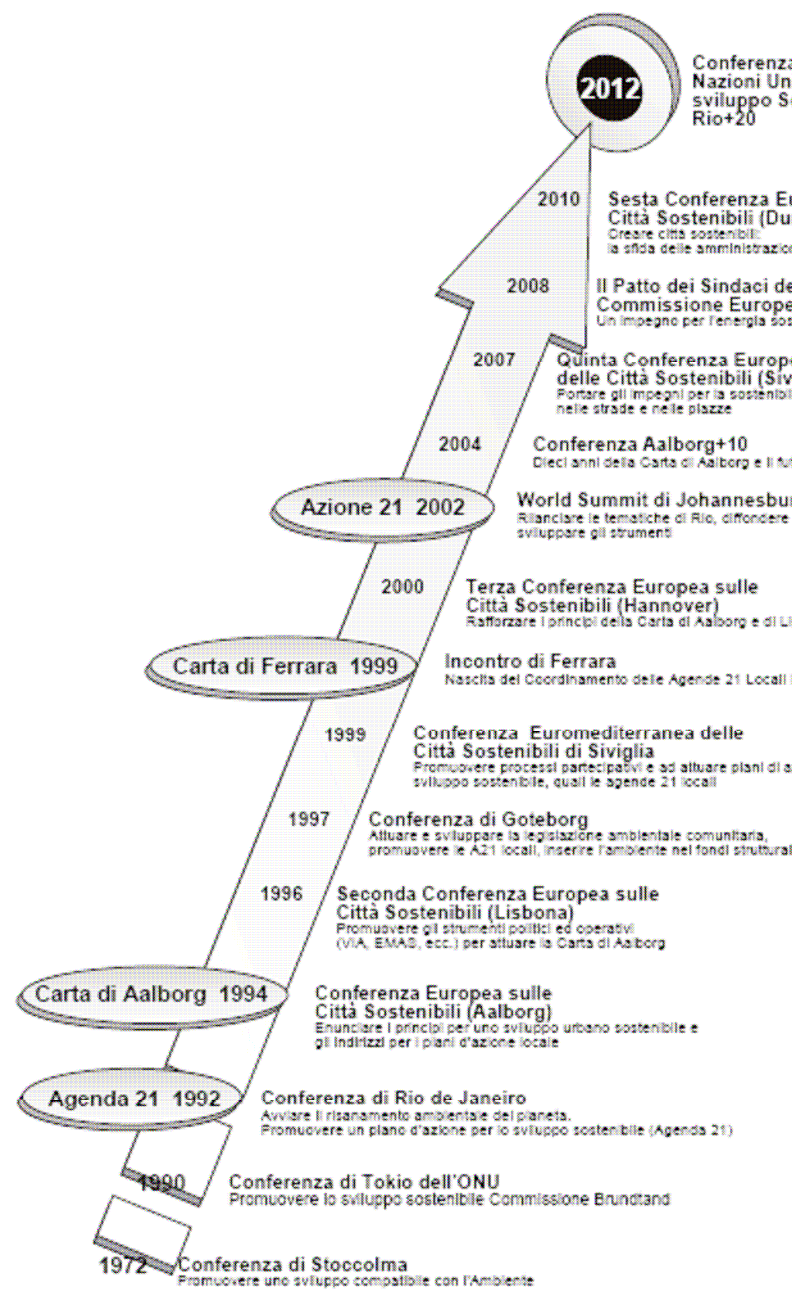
2012

Conferenza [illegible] Nazioni Un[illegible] sviluppo S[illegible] Rio+20

2010

Sesta Conferenza E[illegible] Città Sostenibili (Du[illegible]
Creare città sostenibili: la sfida delle amministrazio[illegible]

2008

Il Patto dei Sindaci de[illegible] Commissione Europe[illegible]
Un impegno per l'energia so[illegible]

2007

Quinta Conferenza Europe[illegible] delle Città Sostenibili (Siv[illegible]
Portare gli impegni per la sostenibil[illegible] nelle strade e nelle piazze

2004

Conferenza Aalborg+10
Dieci anni della Carta di Aalborg e il fu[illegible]

Azione 21 2002

World Summit di Johannesbu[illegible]
Rilanciare le tematiche di Rio, diffondere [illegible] sviluppare gli strumenti

2000

Terza Conferenza Europea sulle Città Sostenibili (Hannover)
Rafforzare i principi della Carta di Aalborg e di L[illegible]

Carta di Ferrara 1999

Incontro di Ferrara
Nascita del Coordinamento delle Agende 21 Locali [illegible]

1999

Conferenza Euromediterranea delle Città Sostenibili di Siviglia
Promuovere processi partecipativi e ad attuare piani di a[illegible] sviluppo sostenibile, quali le agende 21 locali

1997

Conferenza di Goteborg
Attuare e sviluppare la legislazione ambientale comunitaria, promuovere le A21 locali, inserire l'ambiente nei fondi struttura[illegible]

1996

Seconda Conferenza Europea sulle Città Sostenibili (Lisbona)
Promuovere gli strumenti politici ed operativi (VIA, EMAS, ecc.) per attuare la Carta di Aalborg

Carta di Aalborg 1994

Conferenza Europea sulle Città Sostenibili (Aalborg)
Enunciare i principi per uno sviluppo urbano sostenibile e gli indirizzi per i piani d'azione locale

Agenda 21 1992

Conferenza di Rio de Janeiro
Avviare il risanamento ambientale del pianeta.
Promuovere un piano d'azione per lo sviluppo sostenibile (Agenda 21)

1990

Conferenza di Tokio dell'ONU
Promuovere lo sviluppo sostenibile Commissione Brundtand

1972

Conferenza di Stoccolma
Promuovere uno sviluppo compatibile con l'Ambiente